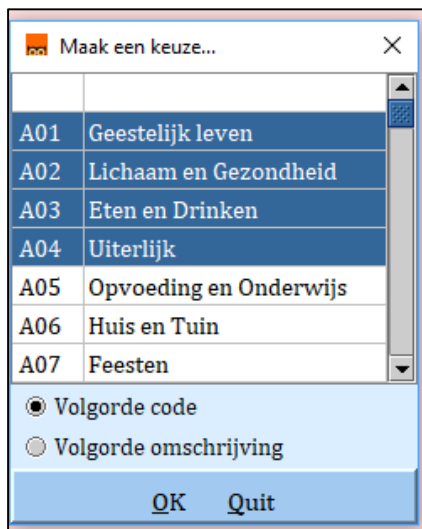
Maak een keuze... ×

| | |
|---|---|
| A01 | Geestelijk leven |
| A02 | Lichaam en Gezondheid |
| A03 | Eten en Drinken |
| A04 | Uiterlijk |
| A05 | Opvoeding en Onderwijs |
| A06 | Huis en Tuin |
| A07 | Feesten |

Volgorde code
Volgorde omschrijving

OK Quit